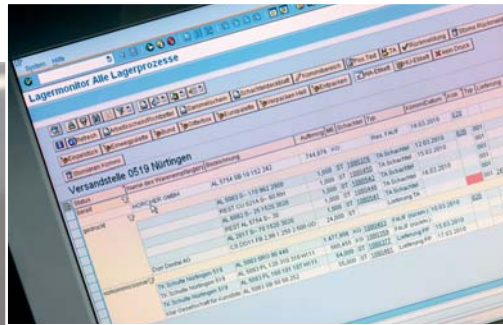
System Hilfe

Lagermonitor Alle Lagerprozesse

Versandstelle 0519 Nürtingen

Status

Name des Warenempfängers

Bezeichnung

Auftrag

ME

Schachtel

Typ

Komm Datum

Prio

Lieferung

Kommissionieren

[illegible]

AL 5754 08 18 152 243

744,674

KG

Res. FAUF

15.03.2010

AL 6063 5 - 116 962 2800

1,000

ST

AL 6063 5 - 116 962 2800

1,000

ST

REST ST 6714 S - 36 380

3,000

ST

AL 6063 5 - 6754 S- 36

1,000

ST

LT 626 5 - 1918 3838

24,000

ST

TA Schachtel

TA Schachtel

15.03.2010

15.03.2010

15.03.2010

Zum Zentral AG

Tr. Schulte Nürtingen 519

AL 5063 5 - 116 962 2800

1,477,906

KG

FAUF

Lieferung PF

17.03.2010